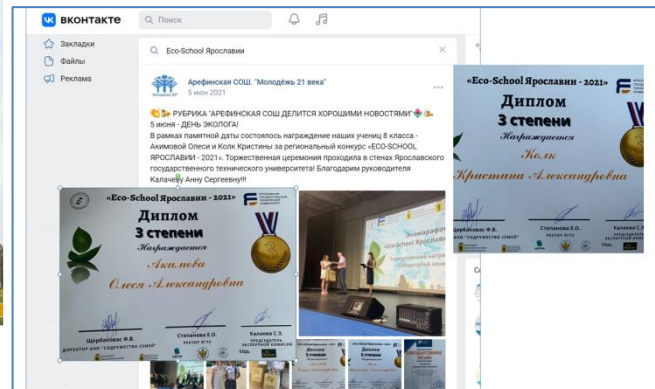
ВКОНТАКТЕ
Поиск
Закладки
Файлы
Реклама
Eco-School Ярославии

Арефинская СОШ. "Молодёжь 21 века"
5 июн 2021

РУБРИКА "АРЕФИНСКАЯ СОШ ДЕЛИТСЯ ХОРОШИМИ НОВОСТЯМИ"
5 июня - ДЕНЬ ЭКОЛОГА!
В рамках памятной даты состоялось награждение наших учениц 8 класса - Акимовой Олеси и Колк Кристины за региональный конкурс «ECO-SCHOOL ЯРОСЛАВИИ - 2021». Торжественная церемония проходила в стенах Ярославского государственного технического университета! Благодарим руководителя Калачёву Анну Сергеевну!!!

«Eco-School Ярославии - 2021»
Диплом
3 степени
Награждается
Акимова
Олеся Александровна
Щербаковас Ф.В.
Степанова Е.О.
ректор ЯГТУ
Калаева С.З.
председатель экспертной комиссии

«Eco-School Ярославии - 2021»
Диплом
3 степени
Награждается
Колк
Кристина Александровна
Степанова Е.О.
Калаева С.З.